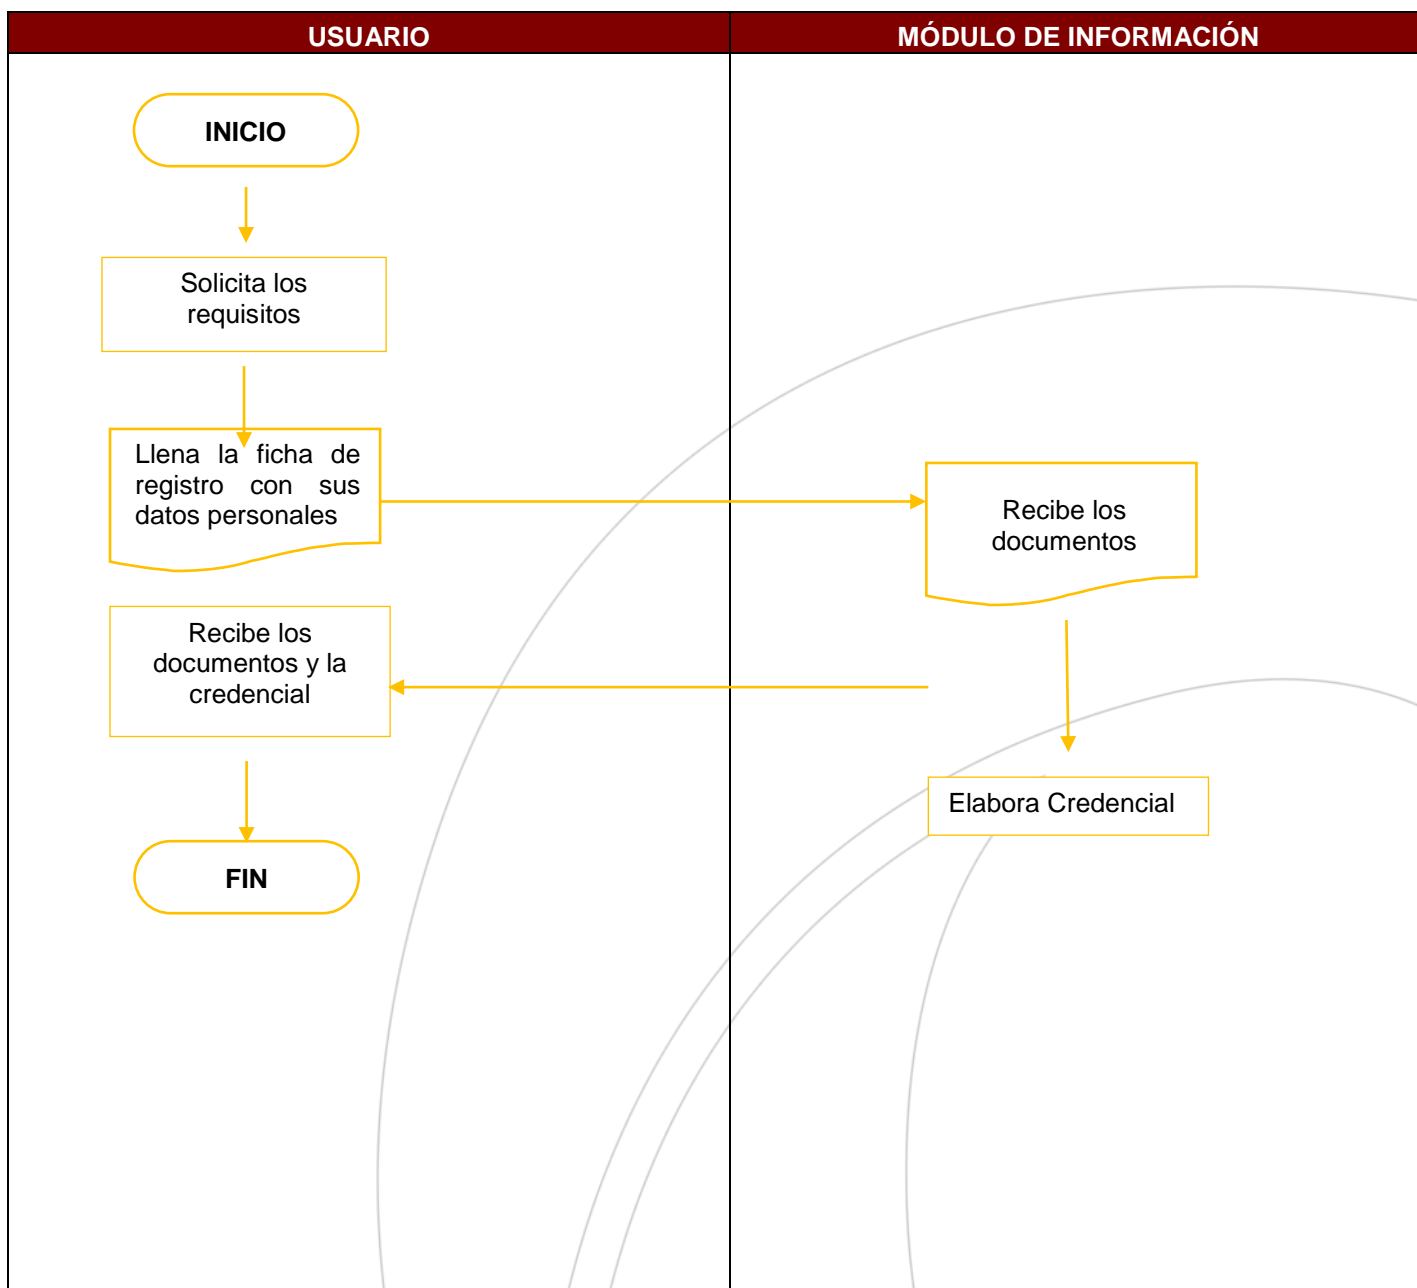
| USUARIO | MÓDULO DE INFORMACIÓN |
|---|---|

INICIO

Solicita los requisitos

Llena la ficha de registro con sus datos personales

Recibe los documentos

Recibe los documentos y la credencial

Elabora Credencial

FIN